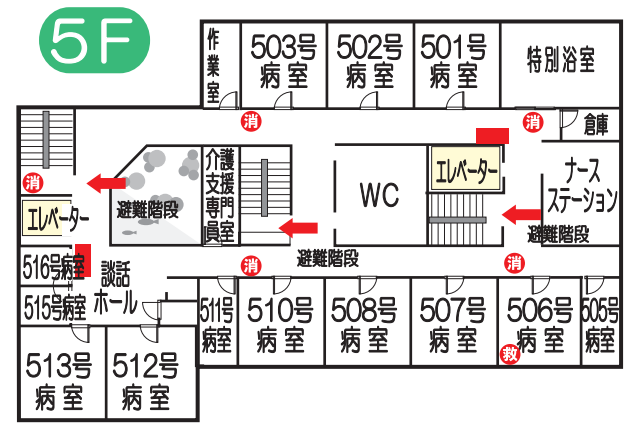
5F

作業室

503号病室

502号病室

501号病室

特別浴室

消

消

倉庫

消

介護支援専門員室

WC

エレベーター

ナースステーション

避難階段

エレベーター

避難階段

516号病室

避難階段

談話ホール

消

消

515号病室

511号病室

510号病室

508号病室

507号病室

506号病室

505号病室

救

513号病室

512号病室